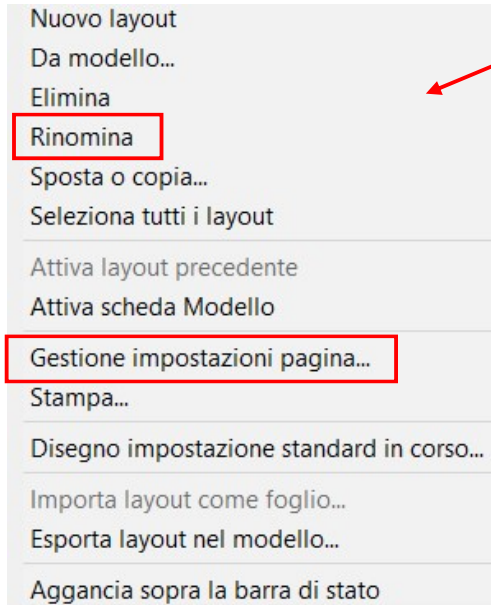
Nuovo layout
Da modello...
Elimina
Rinomina
Sposta o copia...
Seleziona tutti i layout

Attiva layout precedente
Attiva scheda Modello

Gestione impostazioni pagina...
Stampa...

Disegno impostazione standard in corso...

Importa layout come foglio...
Esporta layout nel modello...

Aggancia sopra la barra di stato